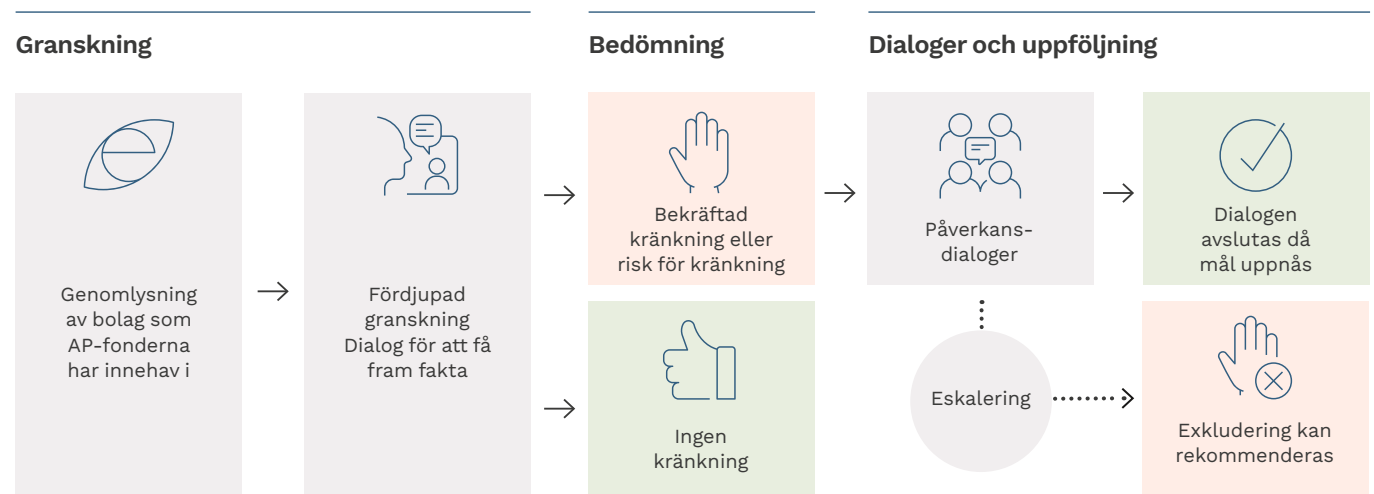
Granskning

Genomlysning av bolag som AP-fonderna har innehav i

Fördjupad granskning Dialog för att få fram fakta

Bedömning

Bekräftad kränkning eller risk för kränkning

Ingen kränkning

Dialoger och uppföljning

Påverkans-dialoger

Eskalering

Dialogen avslutas då mål uppnås

Exkludering kan rekommenderas